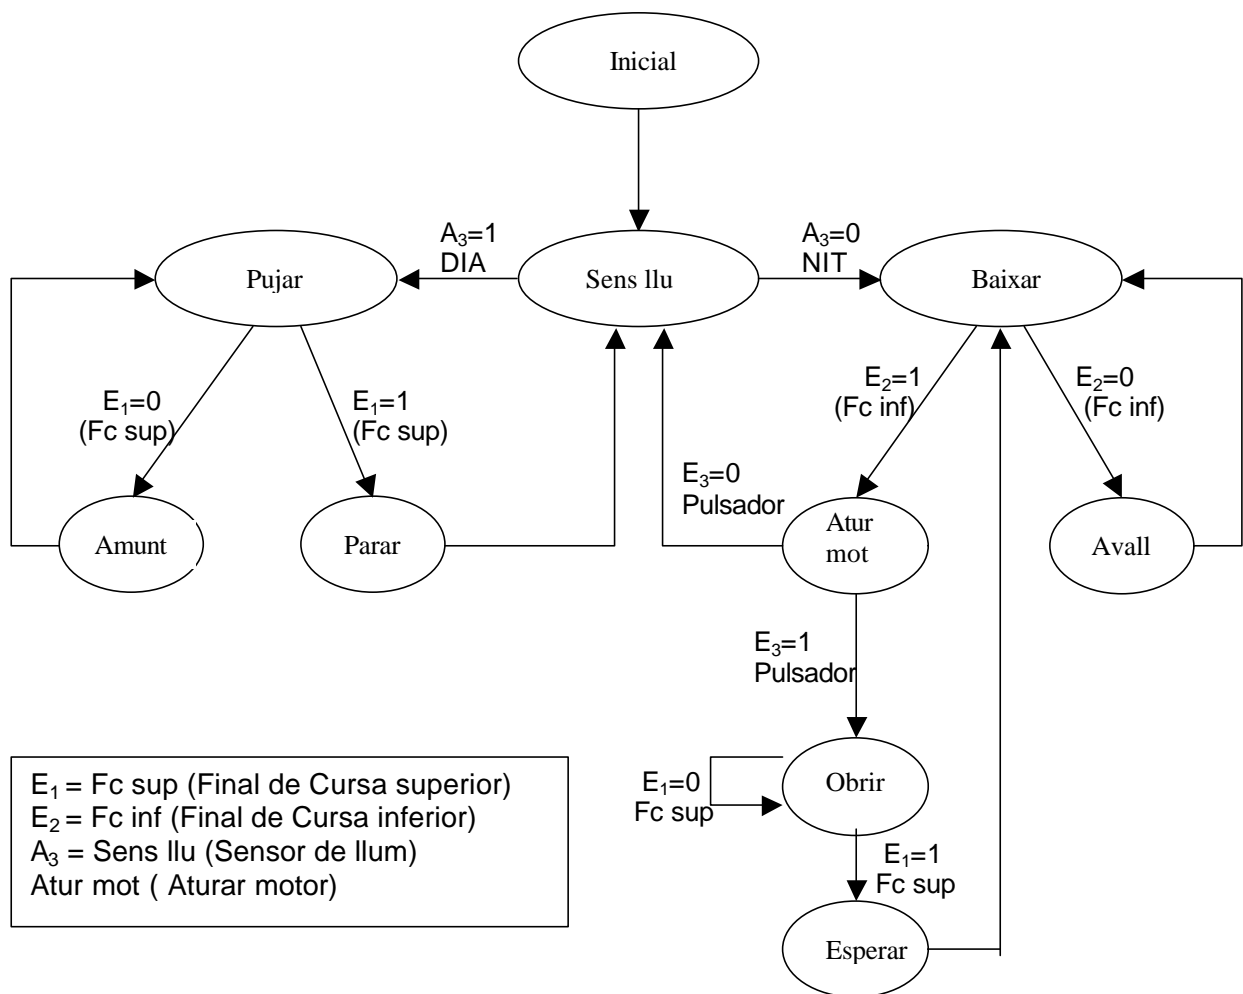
Inicial

$A_3$=1
DIA

$A_3$=0
NIT

Pujar

Sens llu

Baixar

$E_1$=0
(Fc sup)

$E_1$=1
(Fc sup)

$E_2$=1
(Fc inf)

$E_2$=0
(Fc inf)

$E_3$=0
Pulsador

Amunt

Parar

Atur
mot

Avall

$E_3$=1
Pulsador

$E_1$ = Fc sup (Final de Cursa superior)
$E_2$ = Fc inf (Final de Cursa inferior)
$A_3$ = Sens llu (Sensor de llum)
Atur mot ( Aturar motor)

$E_1$=0
Fc sup

Obrir

$E_1$=1
Fc sup

Esperar